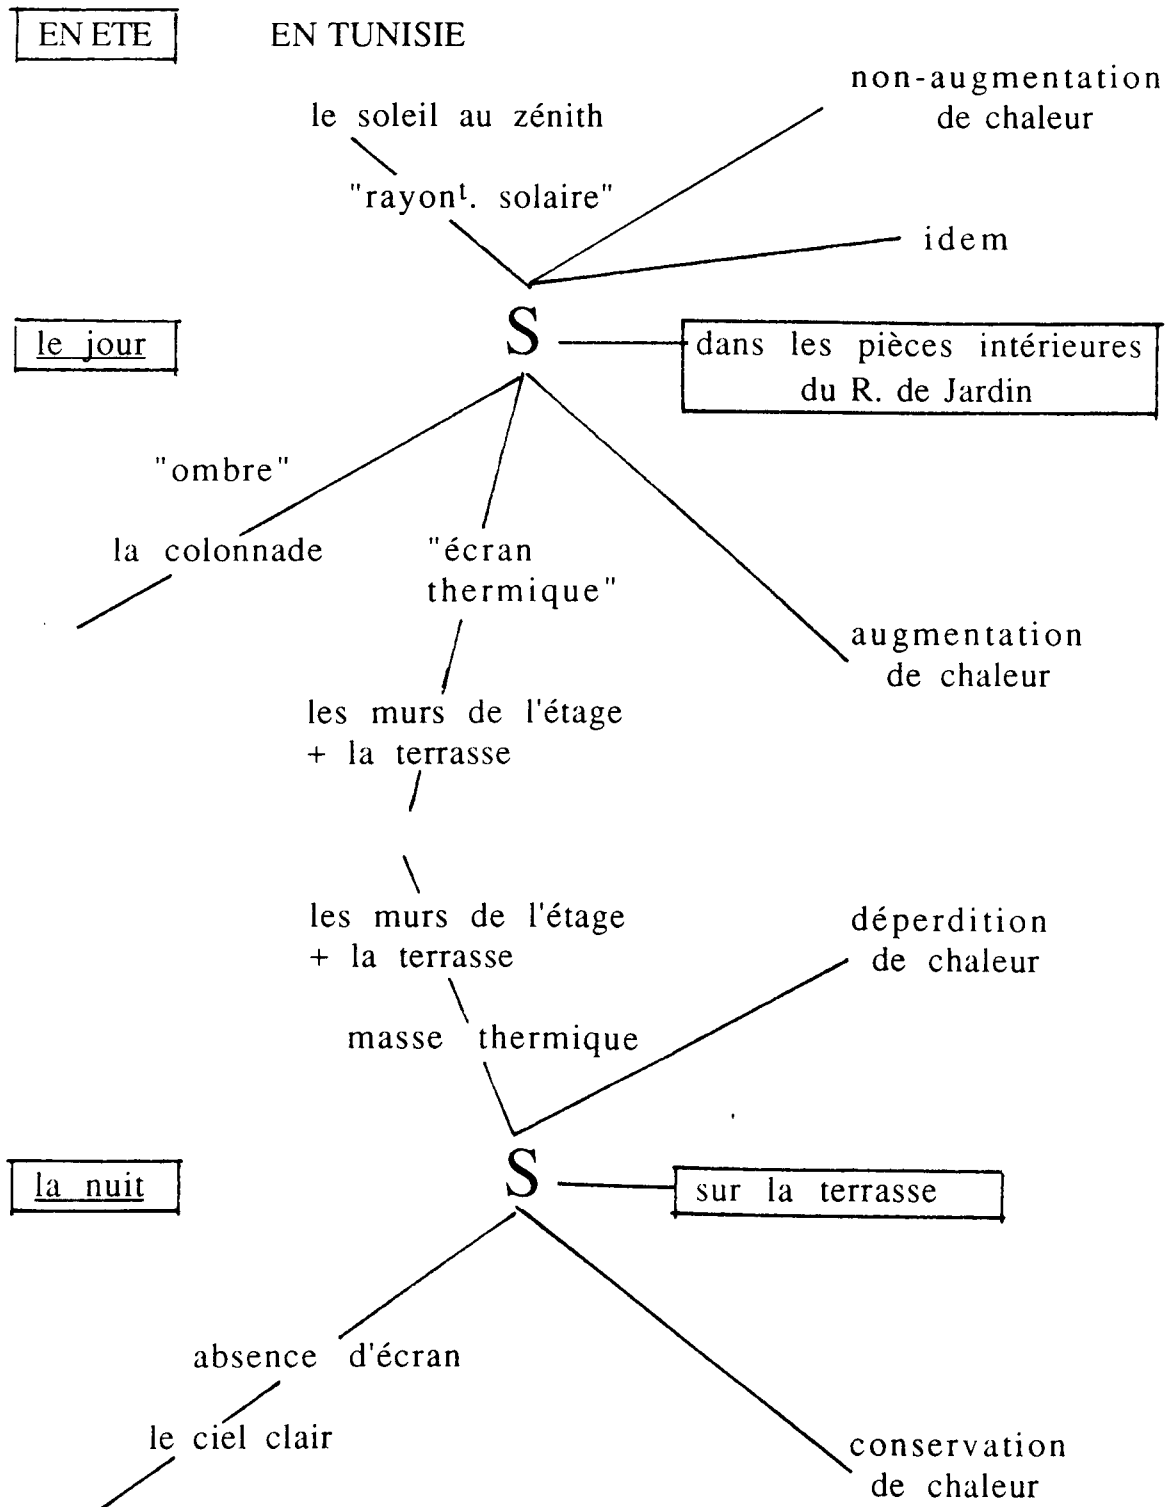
EN ETE

EN TUNISIE

le soleil au zénith

"rayon$^{t}$. solaire"

non-augmentation de chaleur

idem

le jour

S

dans les pièces intérieures du R. de Jardin

"ombre"

la colonnade

"écran thermique"

augmentation de chaleur

les murs de l'étage + la terrasse

les murs de l'étage + la terrasse

déperdition de chaleur

masse thermique

la nuit

S

sur la terrasse

absence d'écran

le ciel clair

conservation de chaleur